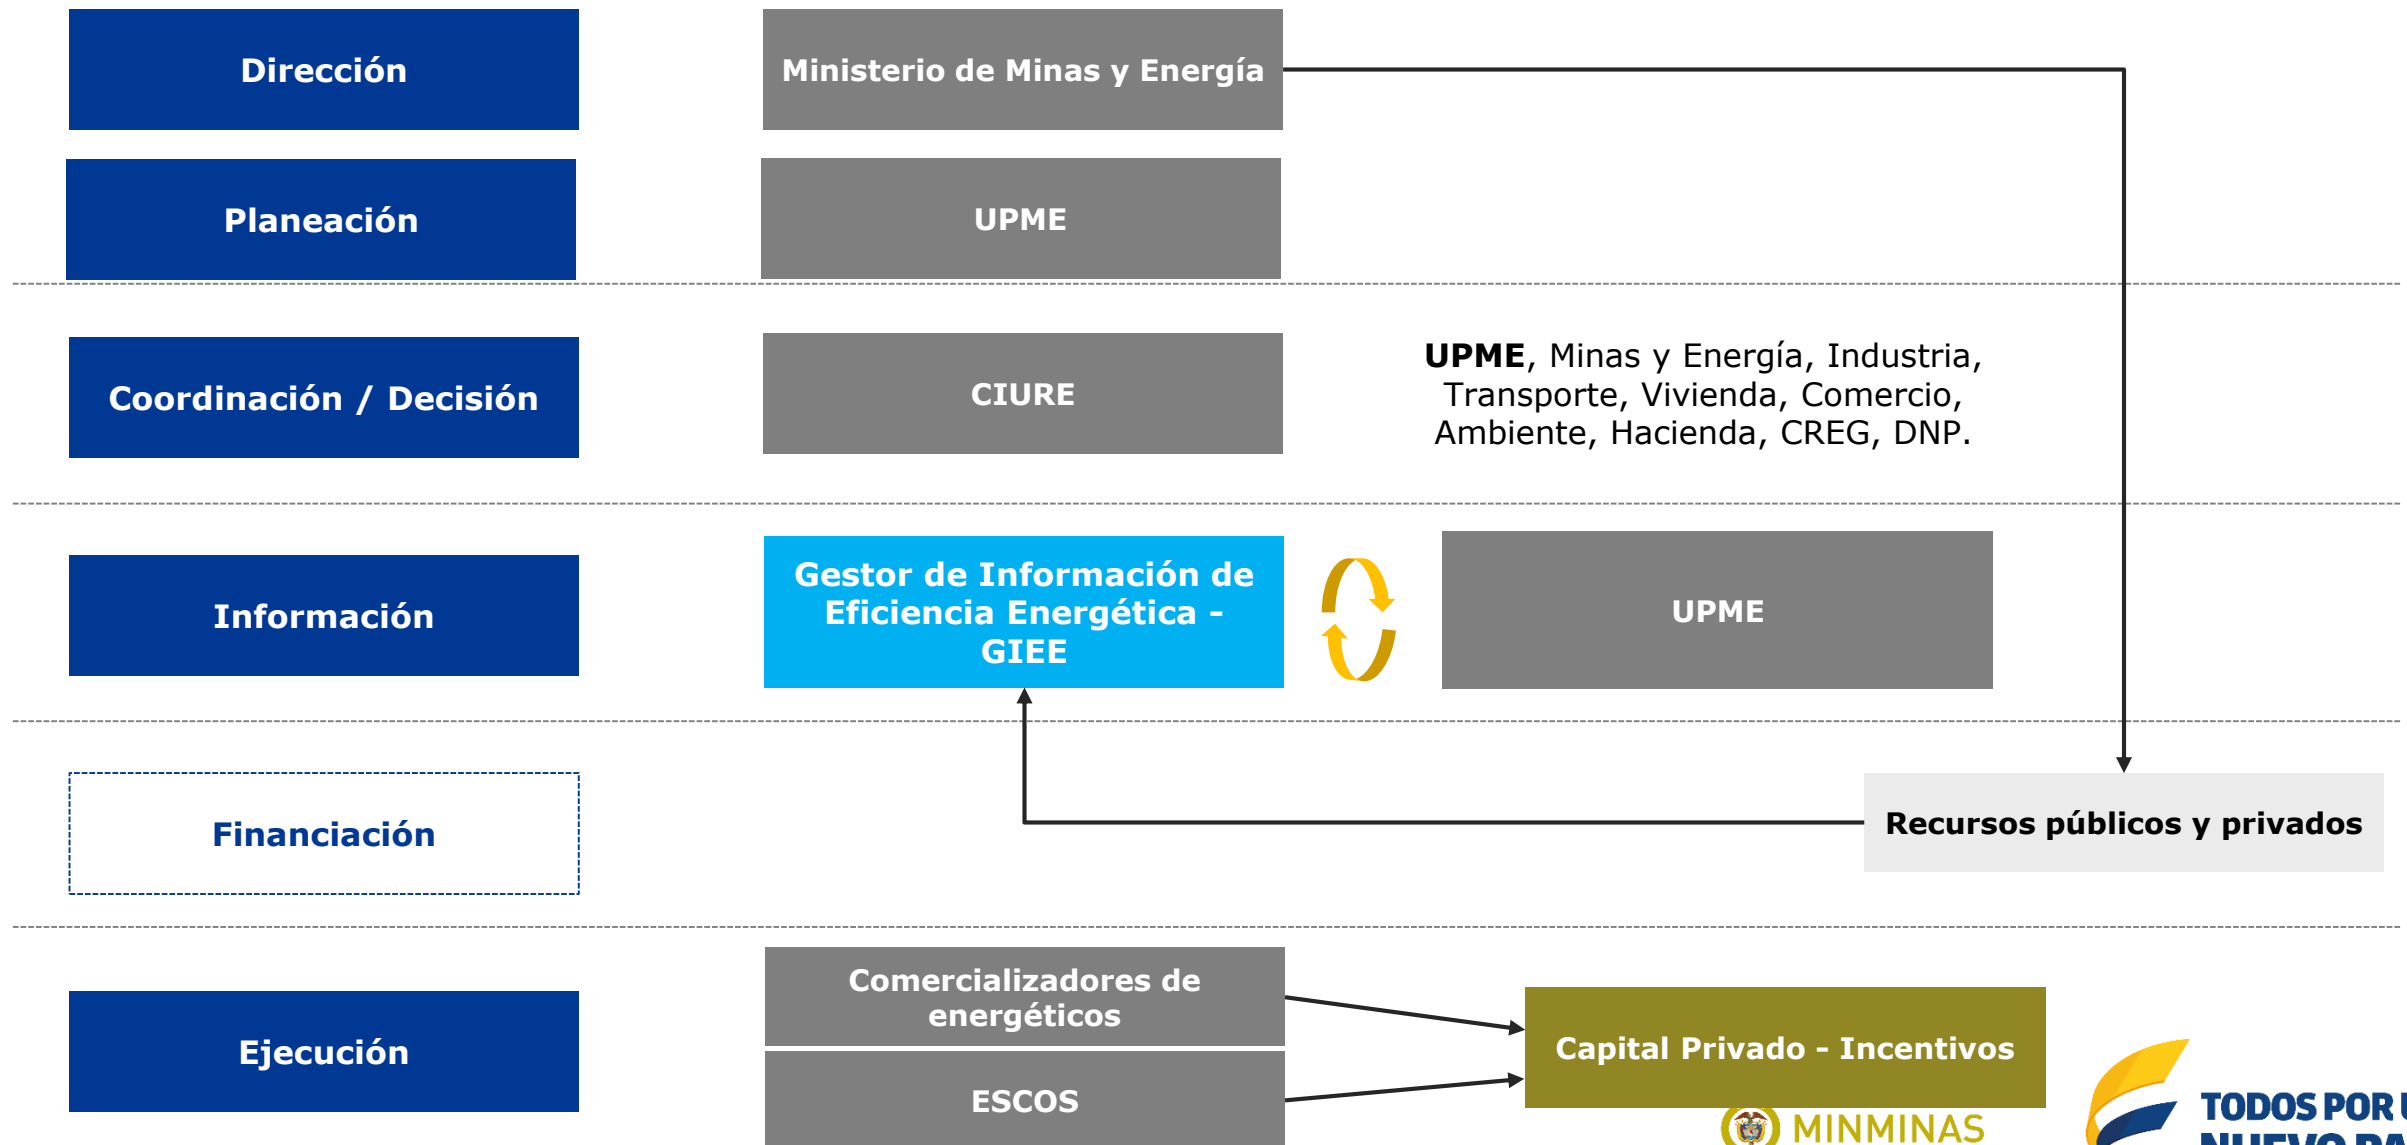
Dirección

Ministerio de Minas y Energía

Planeación

UPME

Coordinación / Decisión

CIURE

**UPME**, Minas y Energía, Industria, Transporte, Vivienda, Comercio, Ambiente, Hacienda, CREG, DNP.

Información

Gestor de Información de Eficiencia Energética - GIEE

UPME

Financiación

Recursos públicos y privados

Ejecución

Comercializadores de energéticos

ESCOS

Capital Privado - Incentivos

MINMINAS

TODOS POR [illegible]
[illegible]